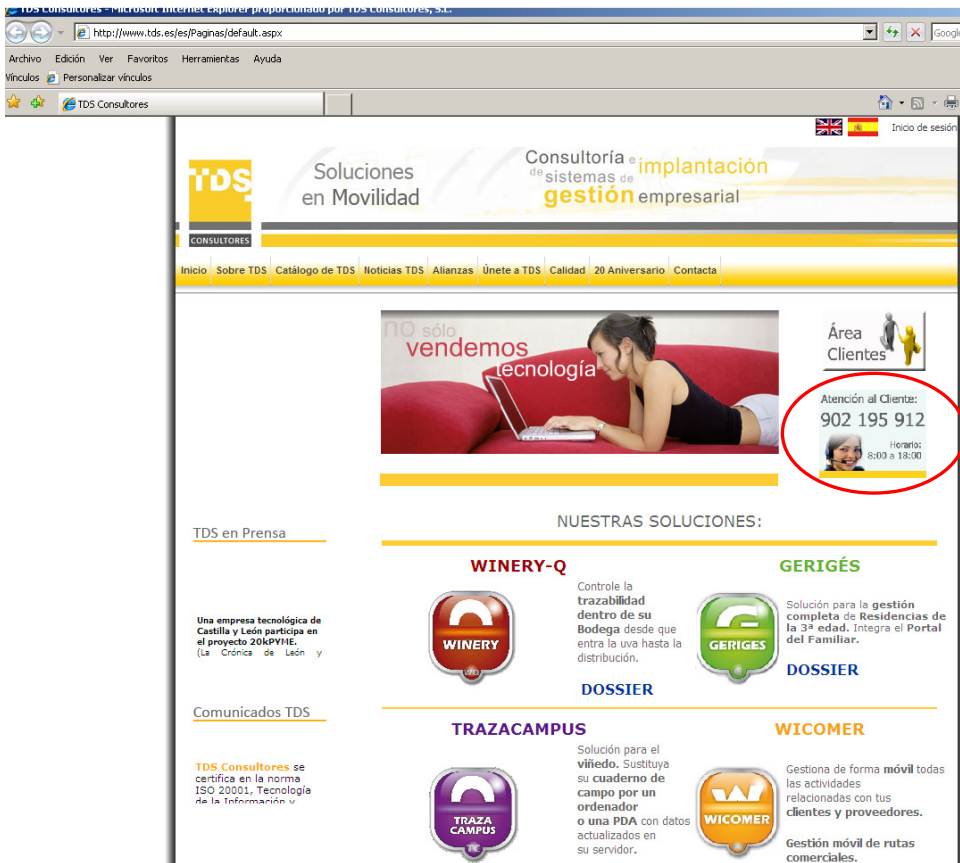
TDS Consultores - Microsoft Internet Explorer proporcionado por TDS Consultores, S.L.

http://www.tds.es/es/Paginas/default.aspx

Googl

Archivo Edición Ver Favoritos Herramientas Ayuda

Vínculos Personalizar vínculos

TDS Consultores

Inicio de sesió

TDS CONSULTORES

Soluciones en Movilidad

Consultoría e implantación de sistemas de gestión empresarial

Inicio | Sobre TDS | Catálogo de TDS | Noticias TDS | Alianzas | Únete a TDS | Calidad | 20 Aniversario | Contacta

no sólo vendemos tecnología

Área Clientes

Atención al Cliente:
902 195 912
Horario:
8:00 a 18:00

TDS en Prensa

Una empresa tecnológica de Castilla y León participa en el proyecto 20kPYME.
(La Crónica de León y

Comunicados TDS

TDS Consultores se certifica en la norma ISO 20001, Tecnología de la Información y

NUESTRAS SOLUCIONES:

WINERY-Q

WINERY

Controle la trazabilidad dentro de su Bodega desde que entra la uva hasta la distribución.

DOSSIER

GERIGÉS

GERIGES

Solución para la gestión completa de Residencias de la 3ª edad. Integra el Portal del Familiar.

DOSSIER

TRAZACAMPUS

TRAZA CAMPUS

Solución para el viñedo. Sustituya su cuaderno de campo por un ordenador o una PDA con datos actualizados en su servidor.

WICOMER

WICOMER

Gestiona de forma móvil todas las actividades relacionadas con tus clientes y proveedores.

Gestión móvil de rutas comerciales.